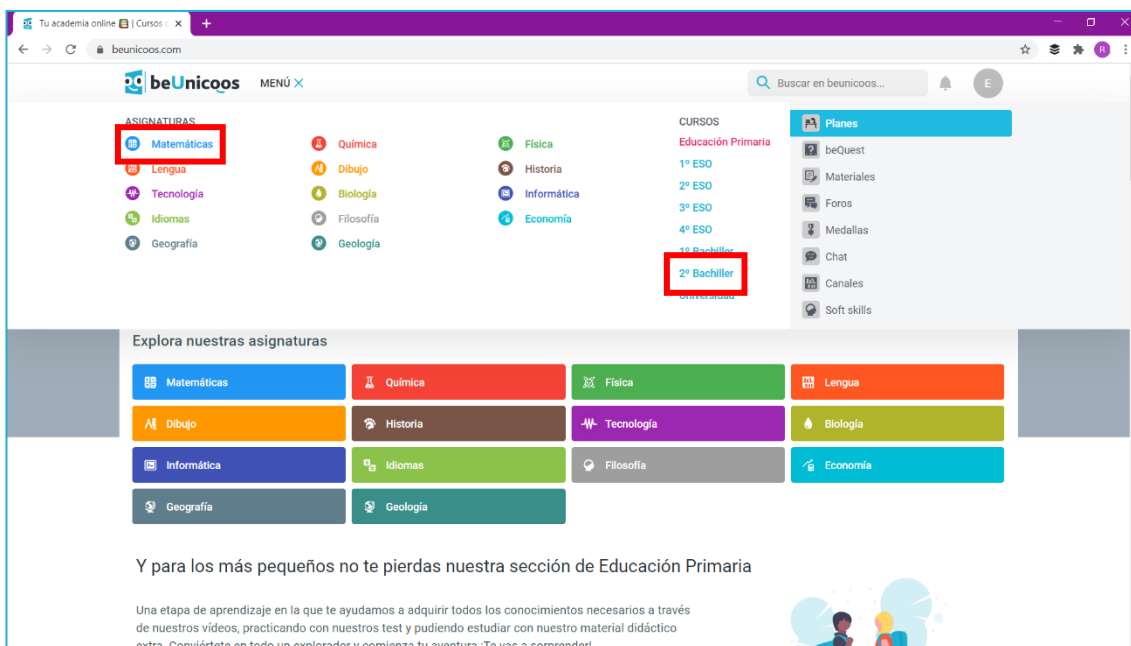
Tu academia online | Cursos ×
+
beunicoos.com
beUnicoos MENÚ ×
Buscar en beunicoos...
E

ASIGNATURAS
Matemáticas
Lengua
Tecnología
Idiomas
Geografía
Química
Dibujo
Biología
Filosofía
Geología
Física
Historia
Informática
Economía

CURSOS
Educación Primaria
1º ESO
2º ESO
3º ESO
4º ESO
1º Bachiller
2º Bachiller
Universidad

Planes
beQuest
Materiales
Foros
Medallas
Chat
Canales
Soft skills

Explora nuestras asignaturas

| Matemáticas | Química | Física | Lengua |
|---|---|---|---|
| Dibujo | Historia | Tecnología | Biología |
| Informática | Idiomas | Filosofía | Economía |
| Geografía | Geología | | |

Y para los más pequeños no te pierdas nuestra sección de Educación Primaria

Una etapa de aprendizaje en la que te ayudamos a adquirir todos los conocimientos necesarios a través de nuestros vídeos, practicando con nuestros test y pudiendo estudiar con nuestro material didáctico extra. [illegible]